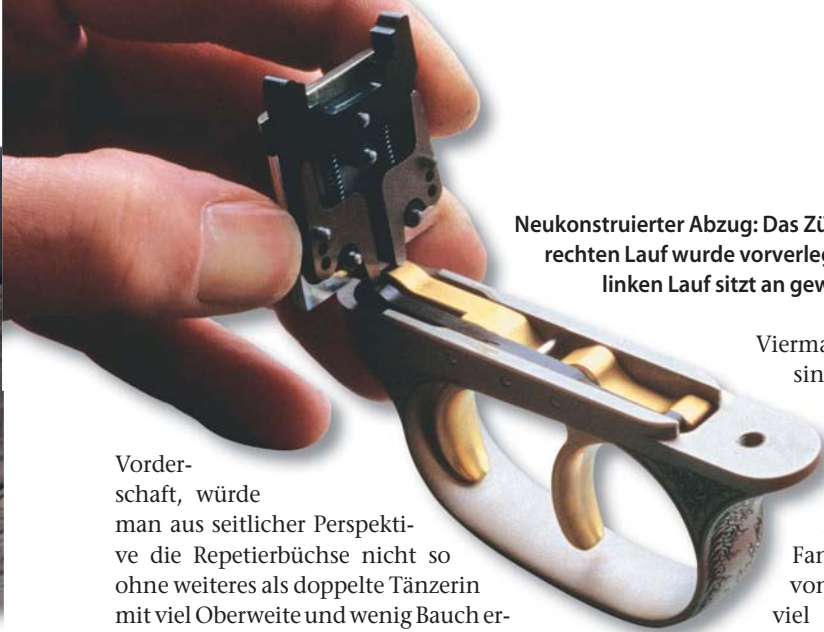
Neukonstruierter Abzug: Das Zü
rechten Lauf wurde vorverleg
linken Lauf sitzt an gew

Vierma
sin

Vorderschaft, würde man aus seitlicher Perspektive die Repetierbüchse nicht so ohne weiteres als doppelte Tänzerin mit viel Oberweite und wenig Bauch er-

Far
vor
viel